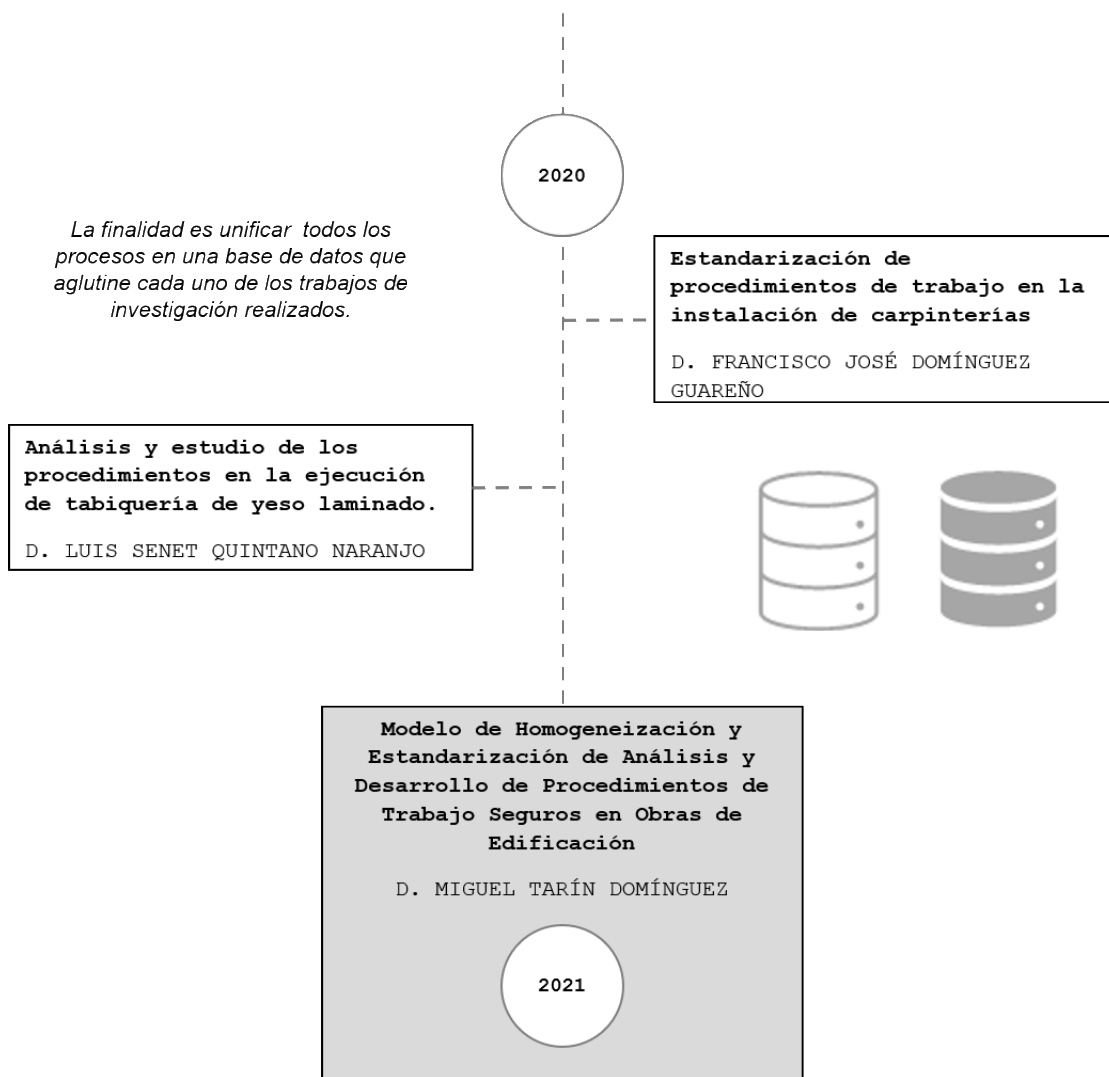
2020

La finalidad es unificar todos los procesos en una base de datos que aglutine cada uno de los trabajos de investigación realizados.

Estandarización de procedimientos de trabajo en la instalación de carpinterías

D. FRANCISCO JOSÉ DOMÍNGUEZ GUAREÑO

Análisis y estudio de los procedimientos en la ejecución de tabiquería de yeso laminado.

D. LUIS SENET QUINTANO NARANJO

Modelo de Homogeneización y Estandarización de Análisis y Desarrollo de Procedimientos de Trabajo Seguros en Obras de Edificación

D. MIGUEL TARÍN DOMÍNGUEZ

2021